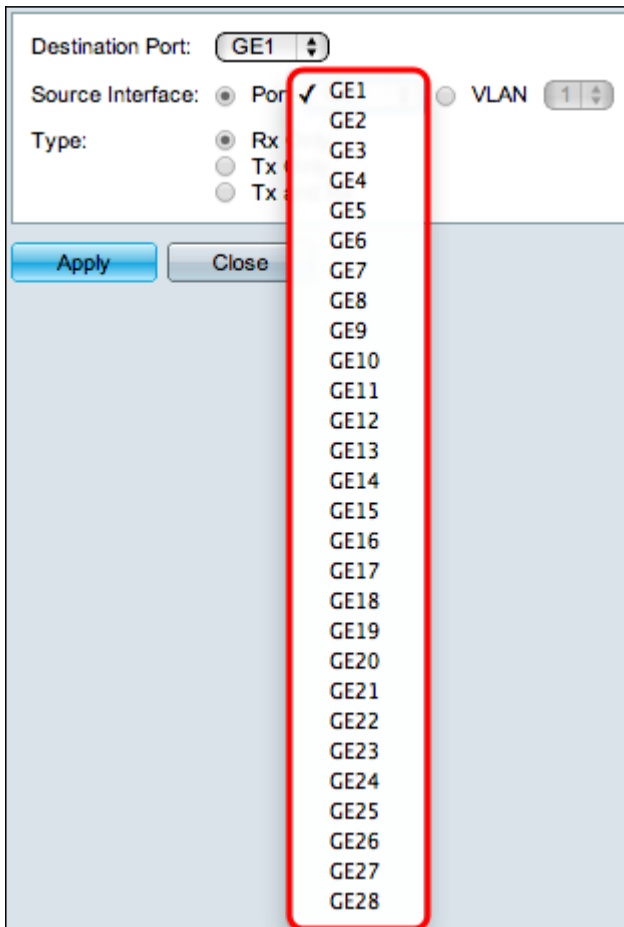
Destination Port: GE1

Source Interface: Por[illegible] VLAN 1

Type: Rx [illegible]
Tx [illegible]
Tx a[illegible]

Apply Close

✓ GE1
GE2
GE3
GE4
GE5
GE6
GE7
GE8
GE9
GE10
GE11
GE12
GE13
GE14
GE15
GE16
GE17
GE18
GE19
GE20
GE21
GE22
GE23
GE24
GE25
GE26
GE27
GE28